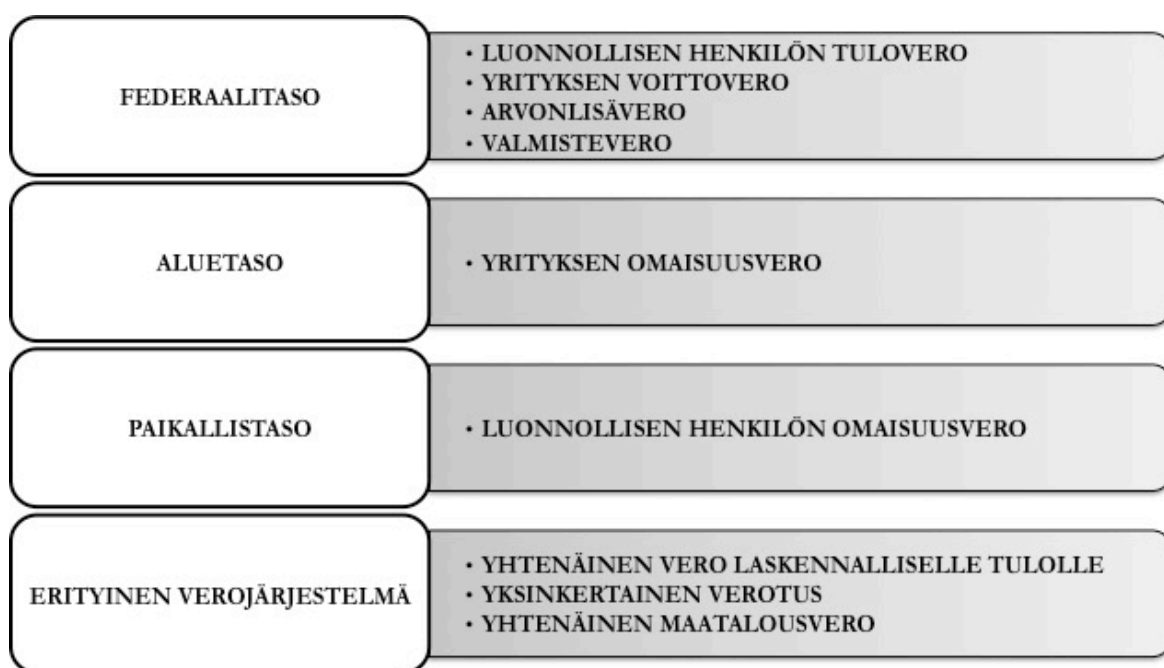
FEDERAALITASO

• LUONNOLLISEN HENKILÖN TULOVERO
• YRITYKSEN VOITTOVERO
• ARVONLISÄVERO
• VALMISTEVERO

ALUETASO

• YRITYKSEN OMAISUUSVERO

PAIKALLISTASO

• LUONNOLLISEN HENKILÖN OMAISUUSVERO

ERITYINEN VEROJÄRJESTELMÄ

• YHTENÄINEN VERO LASKENNALLISELLE TULOLLE
• YKSINKERTAINEN VEROTUS
• YHTENÄINEN MAATALOUSVERO